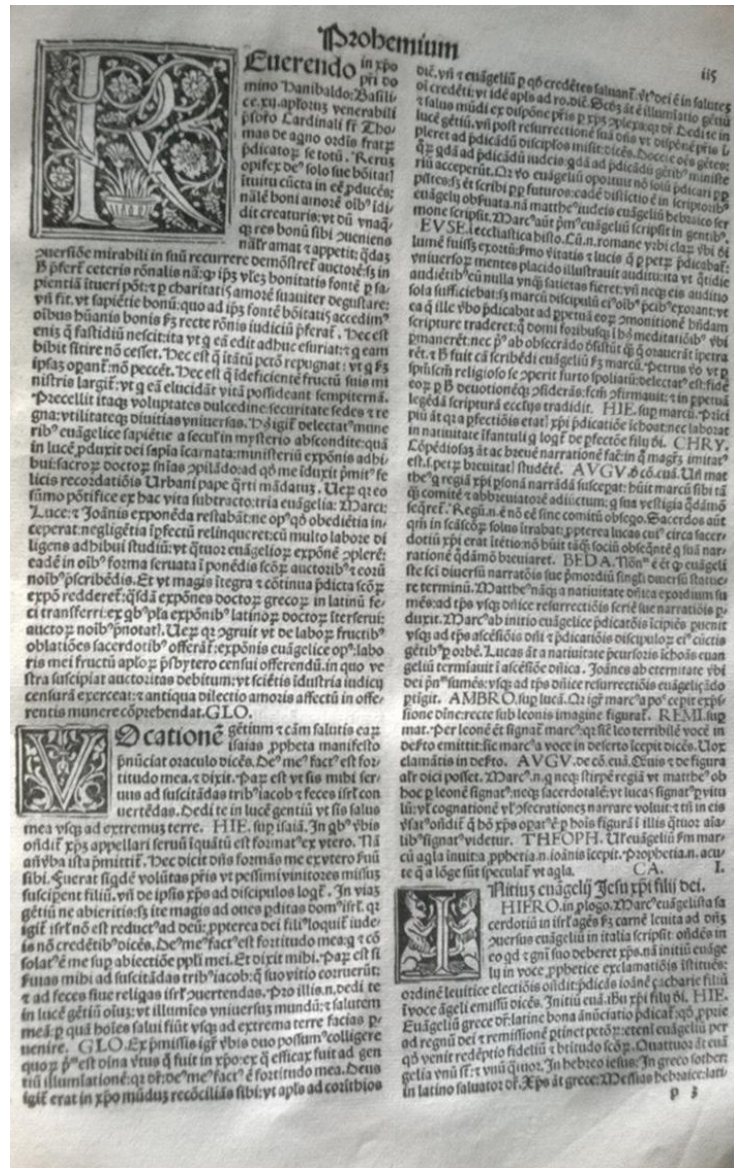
Prohemium

115

Euerendo in xpo pri do mino Hanibaldo: Basilice .xij. apostoꝝ venerabili presbytero Cardinali fr Thomas de agno ordis fratrum predicatorum se totū. Rerum opifex deus qui solo sue bonitatis intuitu cūcta in esse produxit: naturale boni amorē oībus iditit creaturis: vt dū vnaqueque res bonū sibi conueniens naturaliter amat: quodammodo mira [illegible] conuersione mirabili in suū recurrere ostendat auctorē: sz in hoc preferens ceteris rōnalis naturam: qd ipa vlez bonitatis fontē sapientia intueri pōt: ex charitatis amorē suauiter degustare: vnde fit vt sapiētie bonū: quo ad ipa fonte bōitatis accedimus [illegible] quo fastidiū nescit: ita vt qui eā edit adhuc esuriat: & qui eam bibit sitire nō cesset. Hec est quā itāt pctō repugnat: vt qui seipsas operātur nō peccet. Hec est q̄ indeficiente fructu fuis ministris largit: vt q eā elucidāt vitā possideant sempiternā. Precellit itaq voluptates dulcedine securitate sedes & regna: vtilitate diuitias vniuersas. Quis igit delectat mune rib euangelice sapiētie a seculis in mysterio absconditā: quā in lucē pduxit dei sapia incarnata: ministeriū expōnis adhibui: sacroꝝ doctoꝝ sntias compilādo: ad qd me induxit pmittē felicis recordationis Urbani pape quarti mādatū. Uez qz eo summo pōtifice ex hac vita subtracto: tria euāgelia: Marci: Luce: Joānis exponēda restabāt: ne opus qd obedientia inceperat: negligētia īpfectū relinqueret: cū multo labore diligens adhibui studiū: vt quatuor euāgelioꝝ expōne cōplerē: eadē in oibus forma seruata i ponēdis scōꝝ auctoritatibus: & eoꝝ noibus pscribēdis. Et vt magis integra & cōtinua pdicta scōꝝ expō redderet: q̄sdā expōnes doctoꝝ grecoꝝ in latinū feci transferri: ex qbus plura expōnibus latinoꝝ doctoꝝ interserui: auctoꝝ noibus pnotatis. Uez qz cōgruit vt de laboꝝ fructibus oblationes sacerdotibus offerat: expōnis euāgelice opus: laboris mei fructū aplco psbytero censui offerendū: in quo vestra suscipiat auctoritas debitum: vt sciētis industria iudicij censurā exerceat: & antiqua dilectio amoris affectū in offerentis munere cōprehendat. GLO.

Ocatione gētium & cām salutis earū isaias pphta manifesto pnūciat oraculo dicēs. Deus me factus est fortitudo mea. & dixit. Paz est vt sis mihi seruus ad suscitādas tribus iacob & feces isrl couertēdas. Dedi te in lucē gentiū vt sis salus mea vsqz ad extremuz terre. HIE. sup isaiā. In qb vbis ostēdit xps appellari seruū lquātū est formatus ex vtero. Na ā vba ista pmittit. Hec dicit dns formās me ex vtero fuū sibi. Fuerat sigdē volūtas pris vt pessimi vinitores missū susciperet filiū. vnde de ipsis xps ad discipulos logr. In viaz gētiū ne abieritis: sz ite magis ad oues pditas domus isrl. qz igit isrl nō est reductus ad deū: ppterea dei filius loquit iudeis nō credētib dicēs. Deus me factus est fortitudo mea: & cōsolat se me sup abiectiōe ppli mei. Et dixit mihi. Paz est sis futuus mibi ad suscitādas tribus iacob: quo suo vitio corruerūt: & ad feces siue religas isrl cōuertendas. Pro illis n. dedi te in lucē gētiū oiuz: vt illumies vniuersū mundū: & salutem meā p quā hoies salui fiūt vsqz ad extrema terre facias puenire. GLO. Ex pmissis igr vbis duo possum colligere quo prius est diuina vtus q fuit in xpo: ex q efficax fuit ad gentiū illuminationē: qz dr. De me fact e fortitudo mea. Deus igit erat in xpo mūdū recōcilians sibi: vt aplis ad corīthios

dic. vnde e euāgeliū p qd credētes saluant. vt dei e in salutē oī credēti: vt idē apls ad ro. dic. Scōz est illumiatio gētiū & salus mūdi ex dispone pris p xps cōpleta: qz dr. Dedi te in lucē gētiū. vnde post resurrectionē suā dns vt dispone pris cōpleret ad pdicādū discipulos misit dicēs. Docete oēs gētes: qz qd ad pdicādū iudeis: qd ad pdicādū gētib ministeriū acceperūt. Qz vo euāgeliū oportuit nō solū pdicari p pñtes: sz et scribi p futuros: eadē distictio e in scriptoribus euāgelij obseruata. nā matthe iudeis euāgeliū hebraico sermone scripsit. Marc aūt pmus euāgeliū scripsit in gentib. EUSE. ecclastica histo. Cū n. romane vrbi clarū vbū dei lumē fuisset exortū: fmo vitatis & lucis q p petru pdicabat: vniuersoꝝ mentes placido illustrauit auditu: ita vt quotidie audiētib eū nulla vnq satietas fieret: vn neq eis auditio sola sufficiebat: sz marcū discipulū eī oīb pcib exorant: vt que ille vbo pdicabat ad ppetuā eoꝝ cōmonitionē habendam scripture traderet: q domi foribusq i hmōi meditatiōib pmaneret: nec prius ab obsecrādo desistūt qz q orauerāt ipetrarēt. & h fuit cā scribēdi euāgeliū sz marcū. Petrus vo vt p spiritū scm religioso se spoliari cupit subtracto: delectat est: fidē eoꝝ p h deuotionē: cōsideras: scriptūqz cōfirmauit: tā ipetuā legēdā scripturā eccleiis tradidit. HIE. sup marcū. Pricipiū at q a pfectiois etate: xpi pdicatiōe icboat: nec laborat in natiuitate īfantulj q logr de pfecto filio dei. CHRY. Cōpēdiosaz at ac breuē narratione fac: in q magis imitatur esse. prztz breuitati studēt. AUGU. de cō. euā. Ut mathe q regiā xpi psonā narrādā suscepat: huit marcū sibi tāqz comite & abbreuiatore adiunctū: q sua vestigia quōmō sequeret. Regi n. enī solet fine comitū obsequo. Sacerdos aūt dotiū xpi erat itētionē hūit tāqz sociū obseqētē q suā narratione quōmō breuiaret. BEDA. Nō est q euāgeliste sic diuersū narratōis sue pmordiū sinxit diuersū statuere terminū. Matthe nāqz a natiuitate dnica exordium sumēs: ad tps vsqz dnice resurrectiōis seriē sue narratiōis pduxit. Marc ab initio euāgelice pdicatōis icipiēs puenit vsqz ad tps ascēsiōis dni & pdicatōis discipuloꝝ ei cūctis gētib pozbē. Lucas at a natiuitate precursoris icboās euangeliū terminauit i ascēsiōe dnica. Joānes ab eternitate vbi dei pn sumēs: vsqz ad tps dnice resurrectiōis euāgeliū pducit. AMBRO. sup lucā. Ut igr marc a potē cepit expsssione dnie: recte sub leonis imagine figurat. REMI. sup mat. Per leone ei signat marc: qz sic leo terribilē vocē in deserto emittit: sic marc a voce in deserto icepit dicēs. Uox clamātis in deserto. AUGU. de cō. euā. Quis tē de figura ait dici possit. Marc n. q neqz stirpē regiā vt matthe ob hoc p leonē signat: neqz sacerdotalē: vt lucas signat p vitulū: vl cognationē vl pscrationes narrare voluit: & tū in eis vsat ostēdit q hō xps opar e p hois figurā illis quor aialiū signat videtur. THEOPH. Ut euāgeliū sm marcū agla inuita pphetia. n. ioānis icepit. Prophetia n. acute q a lōge sīt speculat vt agla. CA. I.

Nitiū euāgelij Jesu xpi filij dei. HIERO. in plogo. Marc euāgelista sacerdotiū in isrl agēs sz carnē leuita ad dnz cōuersus euāgeliū in italia scripsit: ostēdēs in eo qd & gnī suo deberet xps. nā initiū euāgelij in voce pphetice exclamatiōis istituēs: ordinē leuitice electiōis ostēdit: pdicās ioānē zacharie filiū i voce āgeli emissū dicēs. Initiū euā. ihu xpi filij dei. HIE. Euāgeliū grece dr: latine bona anūciatio pdicat: qd ppue ad regnū dei & remissionē ptinet pctoꝝ: etenī euāgeliū per qd venit redēptio fideliū & btitudo scōꝝ. Quattuor āt euāgelia vnū sūt: & vnū quoz. In hebreo iesus: In greco sother: in latino saluator dr. Xps āt grece: Messias hebraice: latin

p 3